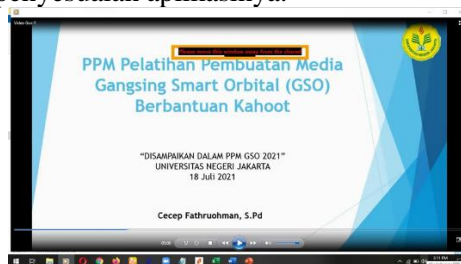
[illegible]nyesuaikan aplikasinya.

Please move this window away from the screen

PPM Pelatihan Pembuatan Media Gangsing Smart Orbital (GSO) Berbantuan Kahoot

"DISAMPAIKAN DALAM PPM GSO 2021"
UNIVERSITAS NEGERI JAKARTA
18 Juli 2021

Cecep Fathruohman, S.Pd